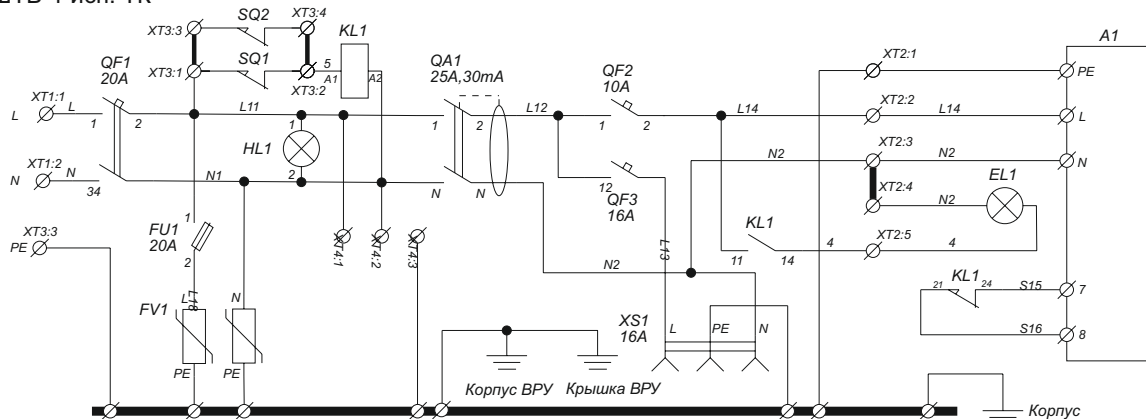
ЕТБ-Учсл. 1К

XT3:3
SQ2
XT3:4
KL1
XT3:1
SQ1
5
A1
A2
XT3:2
QF1
20A
QA1
25A,30mA
QF2
10A
XT2:1
A1
PE
XT1:1
L
L
1
2
L11
1
2
L12
1
2
L14
XT2:2
L14
L
HL1
1
2
N2
XT2:3
N2
N
XT1:2
N
N
34
N1
N
12
QF3
16A
XT2:4
N2
EL1
FU1
20A
1
2
XT4:1
XT4:2
XT4:3
L13
KL1
11
14
4
XT2:5
4
XT3:3
PE
N2
KL1
21
24
S15
7
FV1
L18
N
XS1
16A
L
PE
N
S16
8
PE
PE
Корпус ВРУ
Крышка ВРУ
Корпус